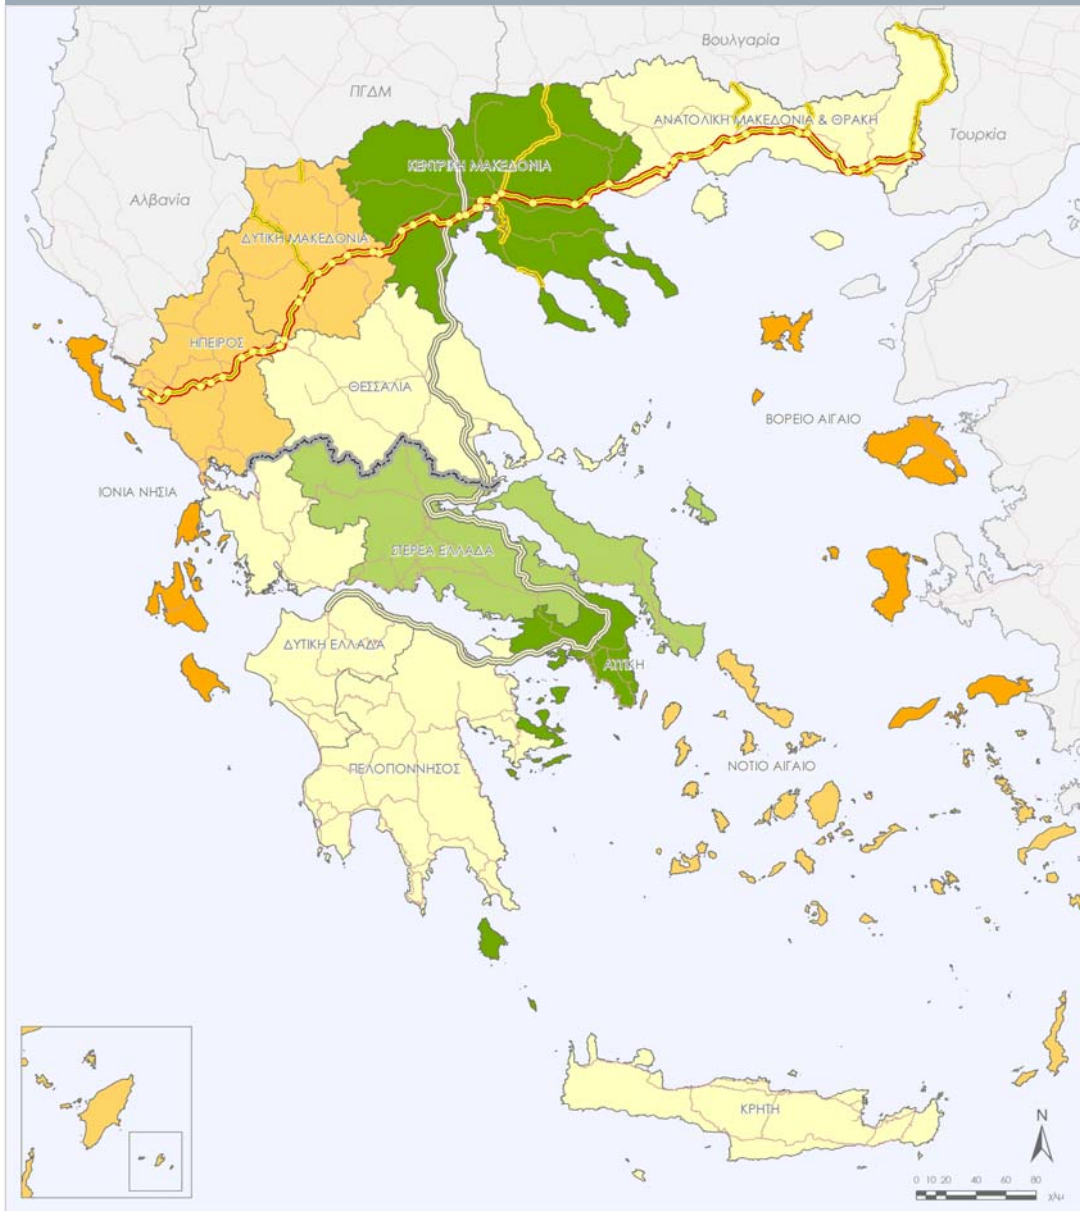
Βουλγαρία

ΠΓΔΜ

ΑΝΑΤΟΛΙΚΗ ΜΑΚΕΔΟΝΙΑ & ΘΡΑΚΗ

Τουρκία

Αλβανία

ΚΕΝΤΡΙΚΗ ΜΑΚΕΔΟΝΙΑ

ΔΥΤΙΚΗ ΜΑΚΕΔΟΝΙΑ

ΗΠΕΙΡΟΣ

ΘΕΣΣΑΛΙΑ

ΒΟΡΕΙΟ ΑΙΓΑΙΟ

ΙΟΝΙΑ ΝΗΣΙΑ

ΣΤΕΡΕΑ ΕΛΛΑΔΑ

ΔΥΤΙΚΗ ΕΛΛΑΔΑ

ΑΤΤΙΚΗ

ΠΕΛΟΠΟΝΝΗΣΟΣ

ΝΟΤΙΟ ΑΙΓΑΙΟ

ΚΡΗΤΗ

N

0 10 20 40 60 80 χλμ